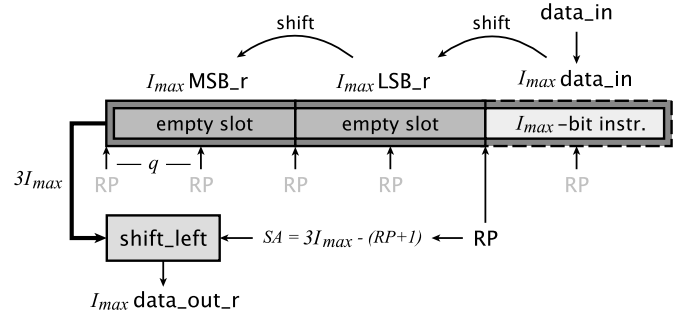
shift

shift

data_in

$I_{max}$ MSB_r

$I_{max}$ LSB_r

$I_{max}$ data_in

empty slot

empty slot

$I_{max}$ -bit instr.

— $q$ —

RP RP RP RP RP

$3I_{max}$

shift_left

$SA = 3I_{max} - (RP+1)$

RP

$I_{max}$ data_out_r